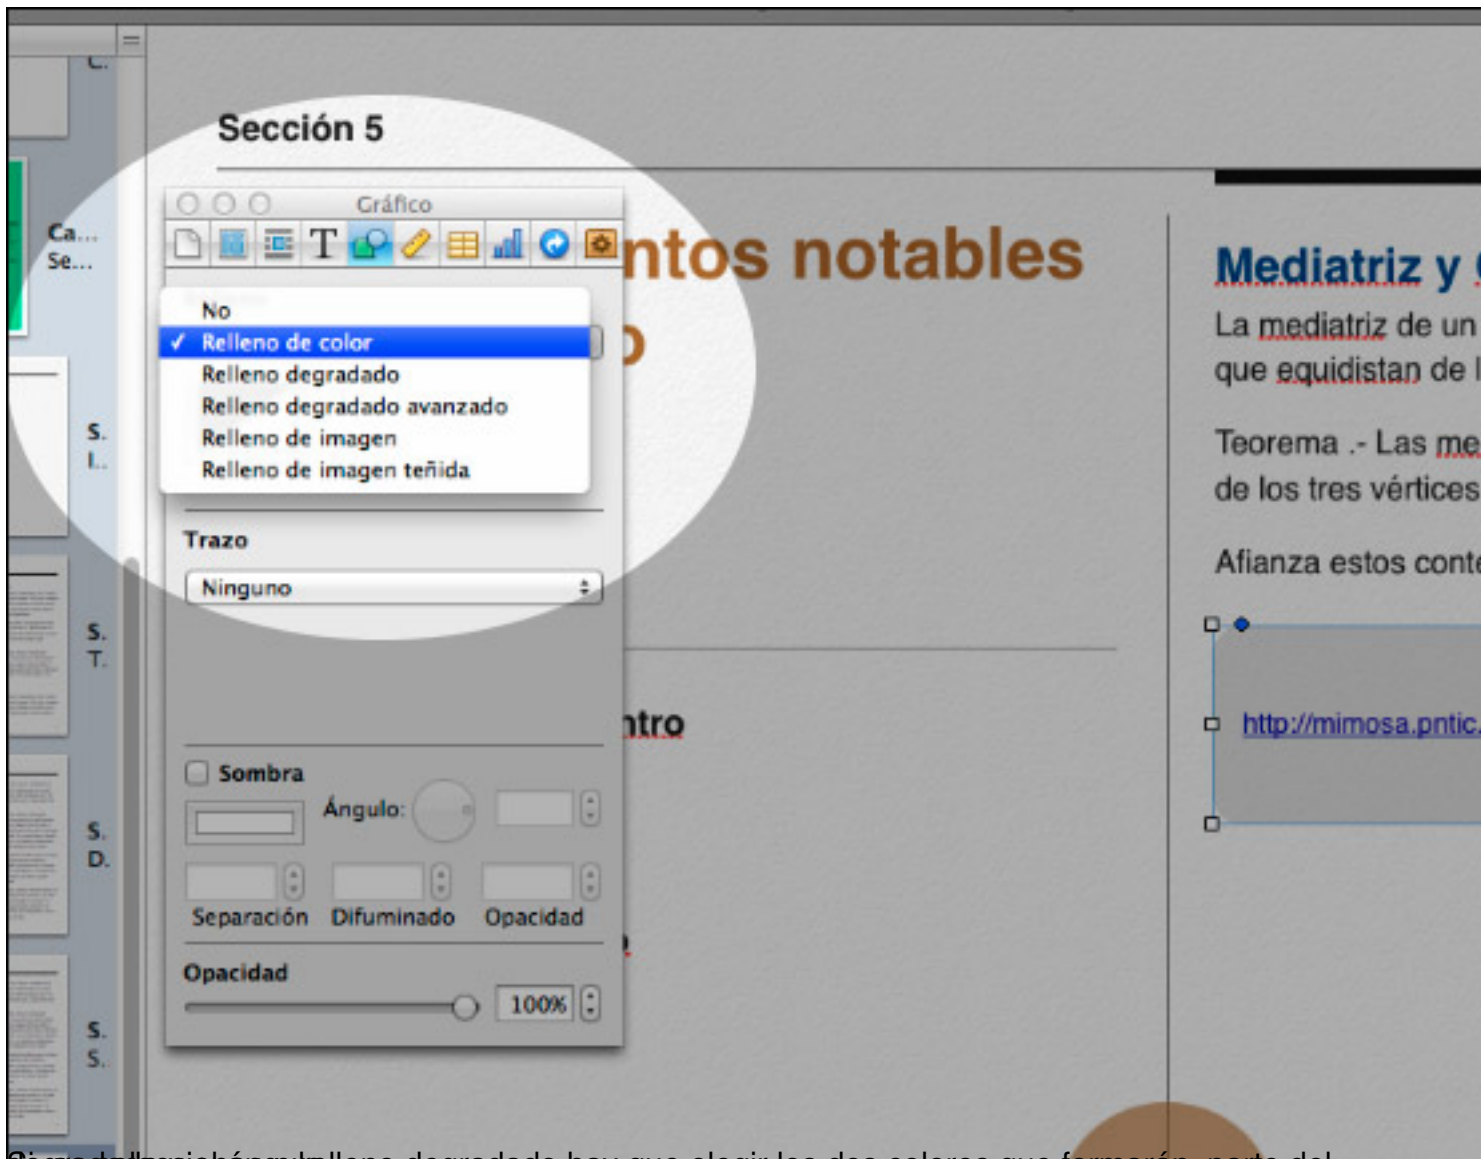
Sección 5

C.

Ca...
Se...

S.
I..

S.
T.

S.
D.

S.
S.

Gráfico

No
✓ Relleno de color
Relleno degradado
Relleno degradado avanzado
Relleno de imagen
Relleno de imagen teñida

Trazo

Ninguno

Sombra

Ángulo:

Separación Difuminado Opacidad

Opacidad

100%

ntos notables

o

ntro

Mediatriz y

La mediatriz de un
que equidistan de l

Teorema .- Las me
de los tres vértices

Afianza estos conte

http://mimosa.pntic.

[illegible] relleno degradado hay que elegir los dos colores que formarán parte del